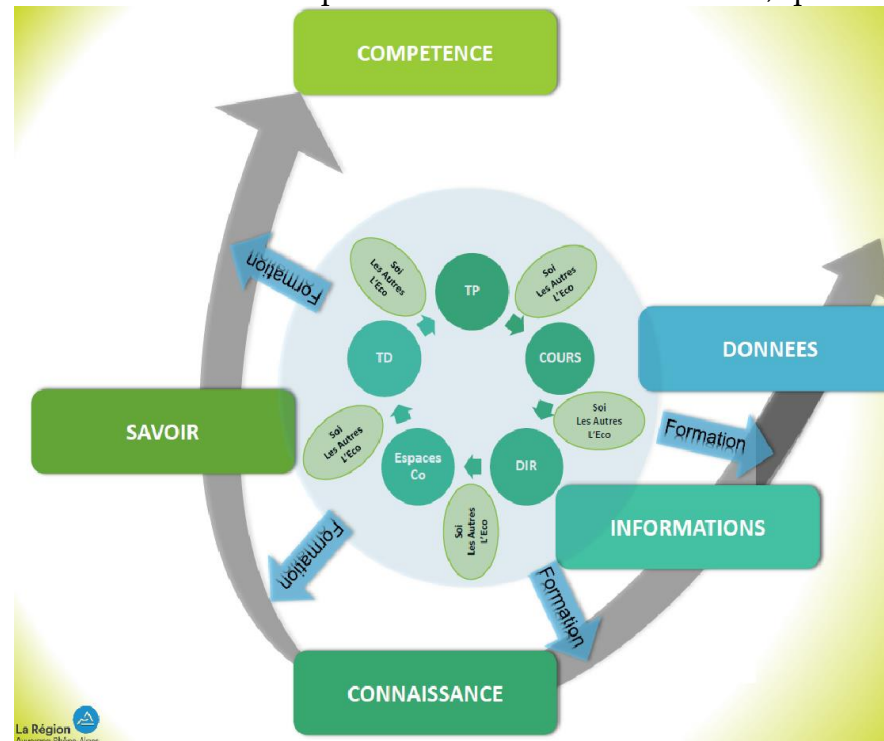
COMPETENCE

Formation

Soi
Les Autres
L'Eco

TP

Soi
Les Autres
L'Eco

TD

COURS

DONNEES

Soi
Les Autres
L'Eco

SAVOIR

Soi
Les Autres
L'Eco

Espaces
Co

DIR

Formation

Soi
Les Autres
L'Eco

INFORMATIONS

Formation

Formation

CONNAISSANCE

La Région
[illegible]